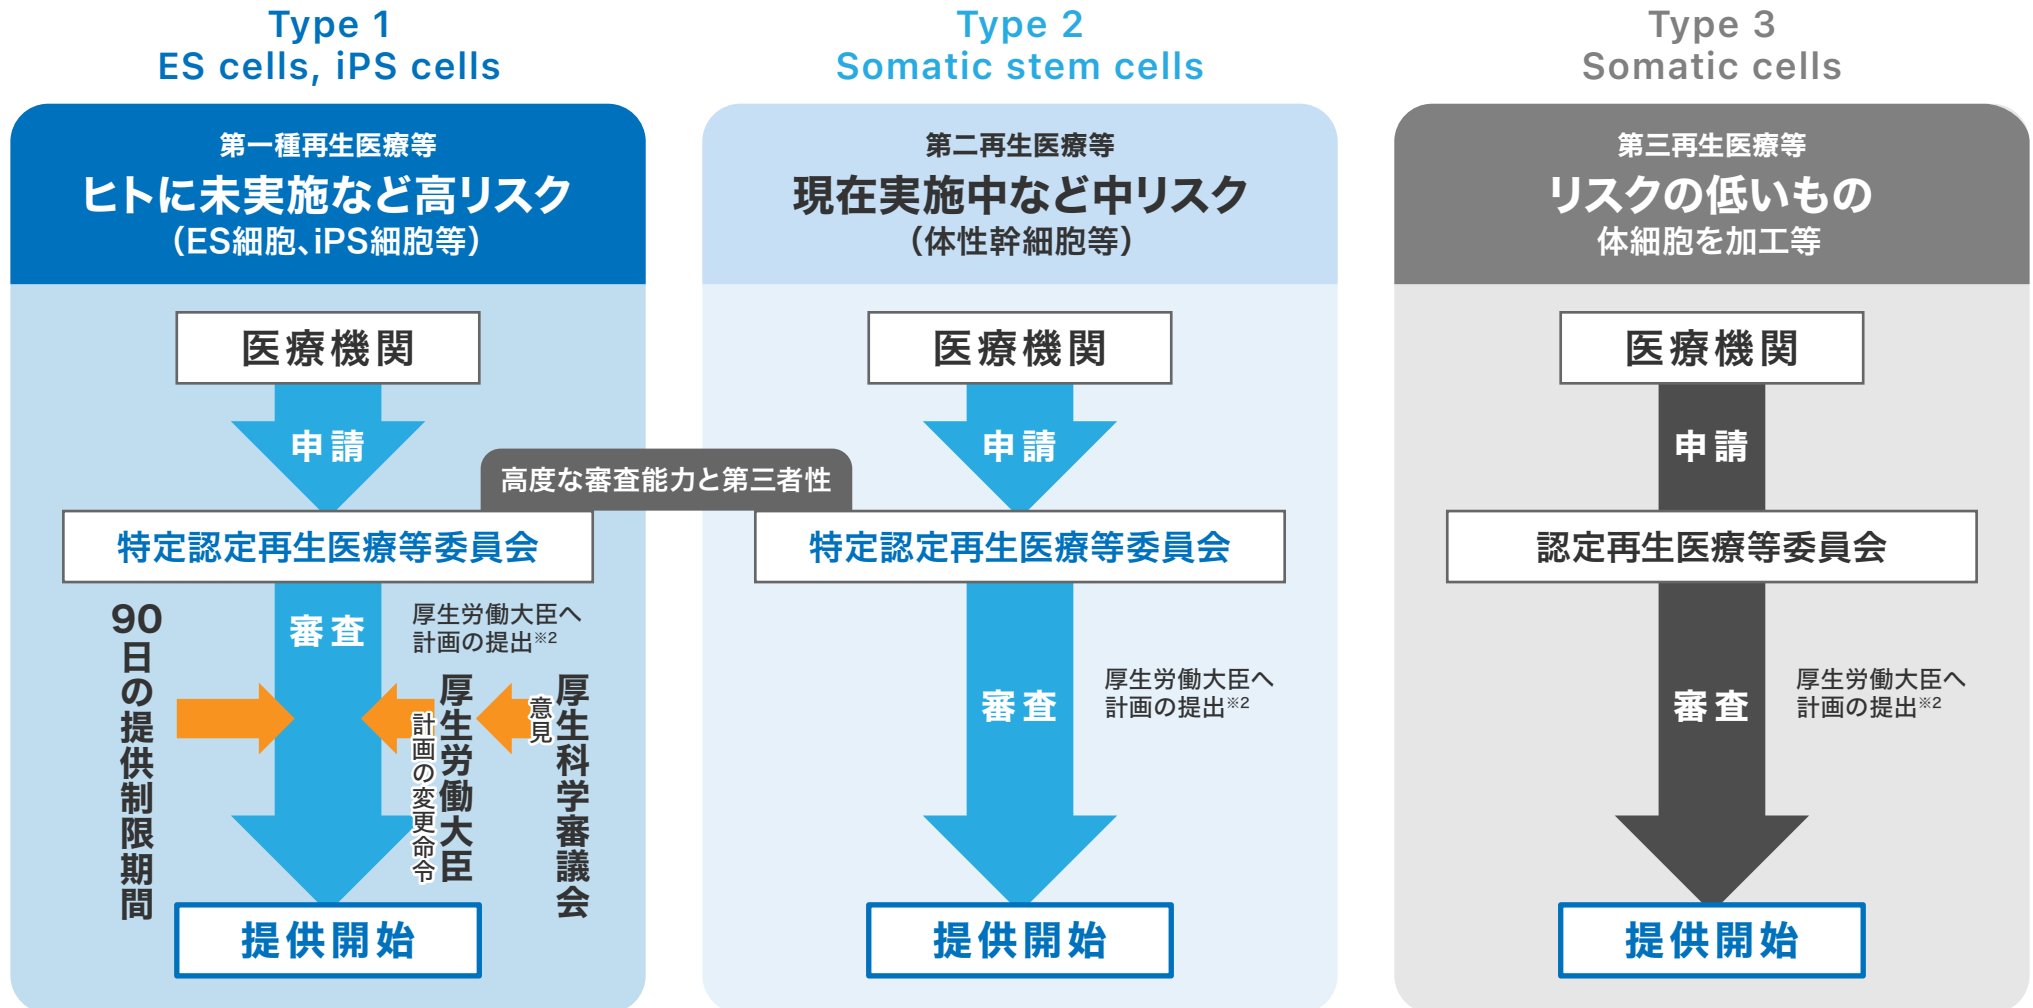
Type 1
ES cells, iPS cells

第一種再生医療等
ヒトに未実施など高リスク
（ES細胞、iPS細胞等）

医療機関

申請

特定認定再生医療等委員会

審査

厚生労働大臣へ計画の提出※2

90日の提供制限期間

計画の変更命令

厚生労働大臣

意見

厚生科学審議会

提供開始

高度な審査能力と第三者性

Type 2
Somatic stem cells

第二再生医療等
現在実施中など中リスク
（体性幹細胞等）

医療機関

申請

特定認定再生医療等委員会

審査

厚生労働大臣へ計画の提出※2

提供開始

Type 3
Somatic cells

第三再生医療等
リスクの低いもの
体細胞を加工等

医療機関

申請

認定再生医療等委員会

審査

厚生労働大臣へ計画の提出※2

提供開始